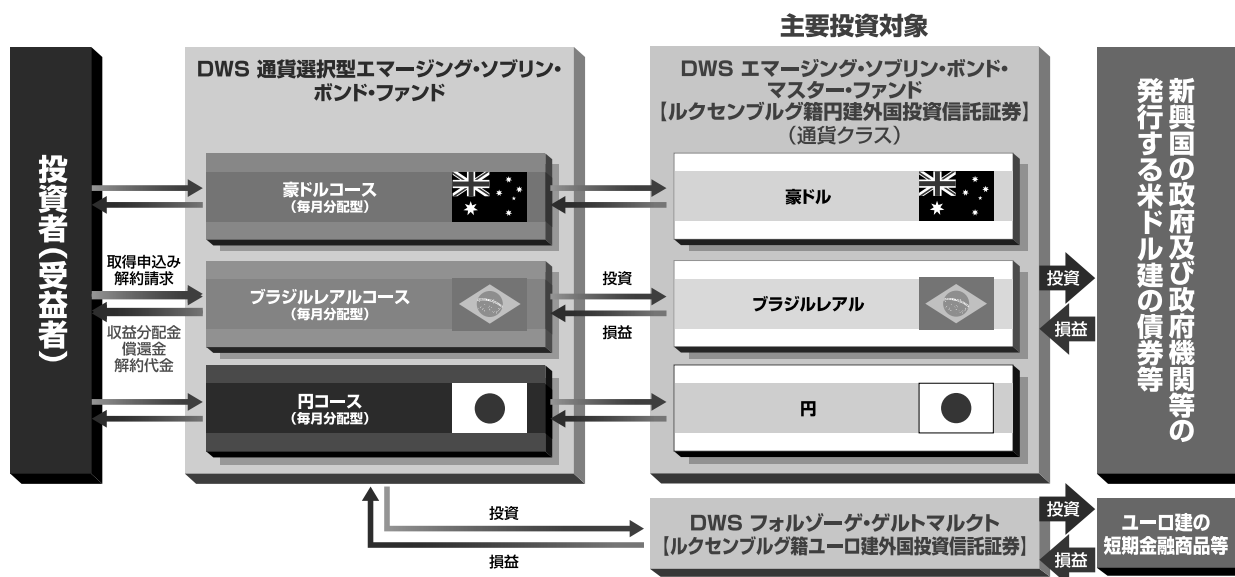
主要投資対象

投資者（受益者）

DWS 通貨選択型エマージング・ソブリン・ボンド・ファンド

豪ドルコース
（毎月分配型）

ブラジルレアルコース
（毎月分配型）

円コース
（毎月分配型）

取得申込み
解約請求

収益分配金
償還金
解約代金

DWS エマージング・ソブリン・ボンド・マスター・ファンド
【ルクセンブルグ籍円建外国投資信託証券】
（通貨クラス）

豪ドル

ブラジルレアル

円

投資

損益

投資

損益

新興国の政府及び政府機関等の発行する米ドル建の債券等

投資

損益

DWS フォルゾーゲ・ゲルトマルクト
【ルクセンブルグ籍ユーロ建外国投資信託証券】

投資

損益

ユーロ建の
短期金融商品等